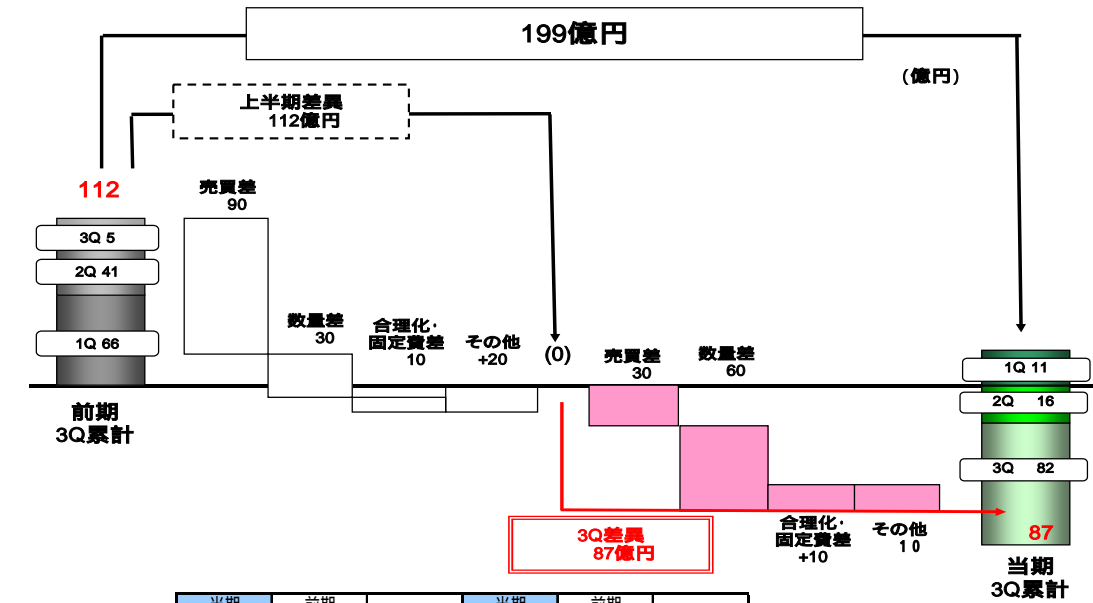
199億円

(億円)

上半期差異
112億円

112

3Q 5
2Q 41
1Q 66

前期
3Q累計

売買差
90

数量差
30

合理化・
固定費差
10

その他
+20

(0)

売買差
30

数量差
60

合理化・
固定費差
+10

その他
10

3Q差異
87億円

1Q 11
2Q 16
3Q 82

87

当期
3Q累計

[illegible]